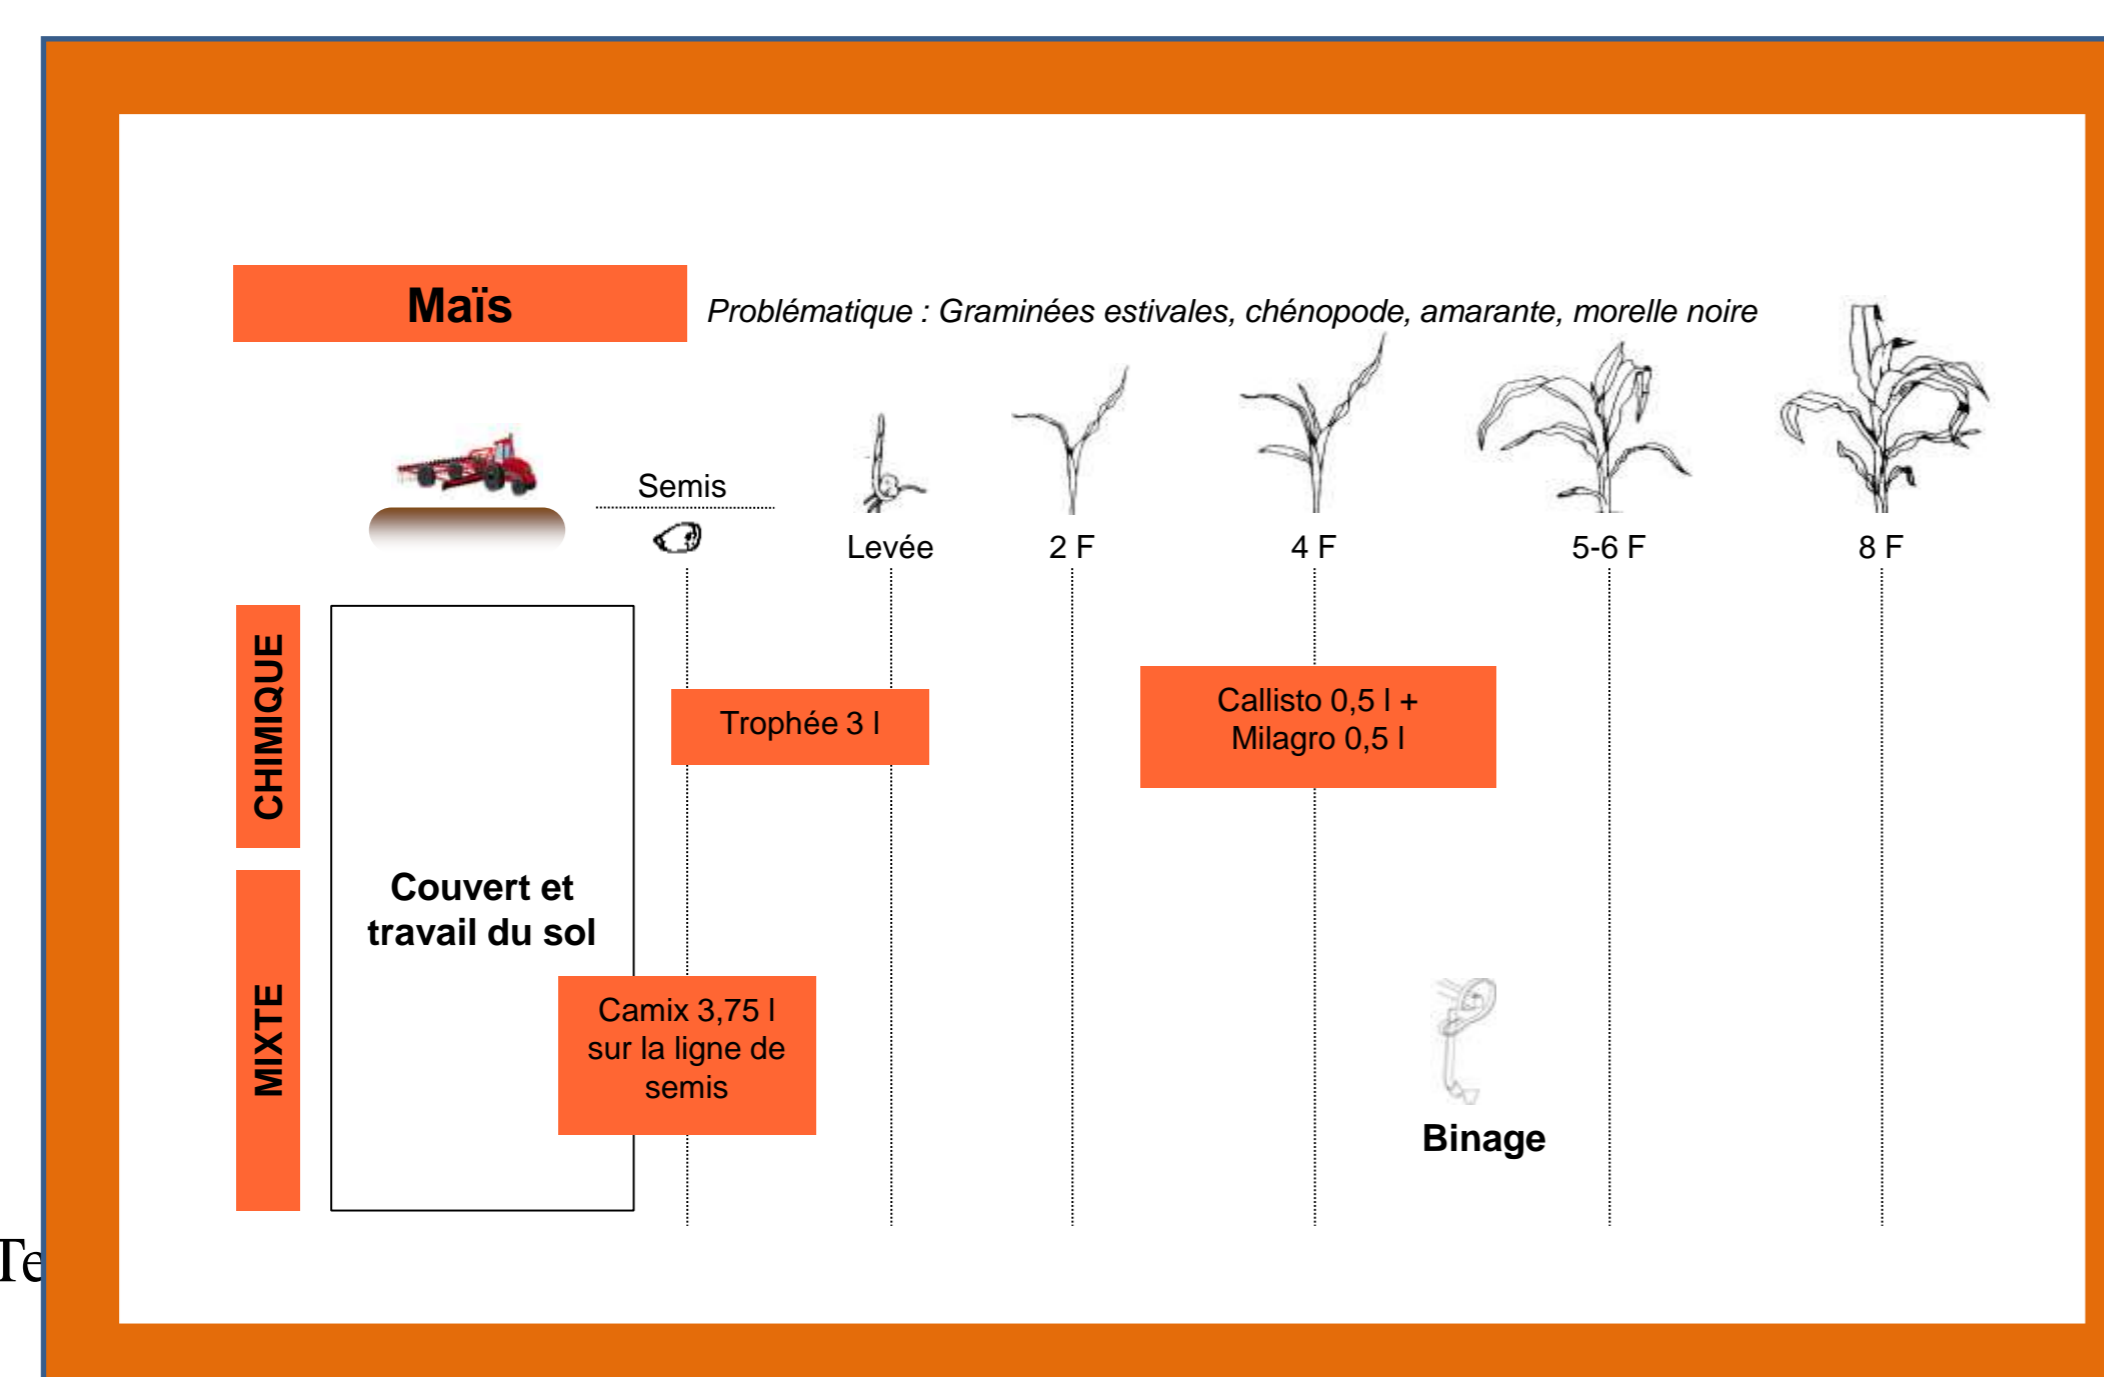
Maïs

Problématique : Graminées estivales, chénopode, amarante, morelle noire

Semis

Levée

2 F

4 F

5-6 F

8 F

CHIMIQUE

MIXTE

Couvert et travail du sol

Trophée 3 l

Callisto 0,5 l + Milagro 0,5 l

Camix 3,75 l sur la ligne de semis

Binage

Te